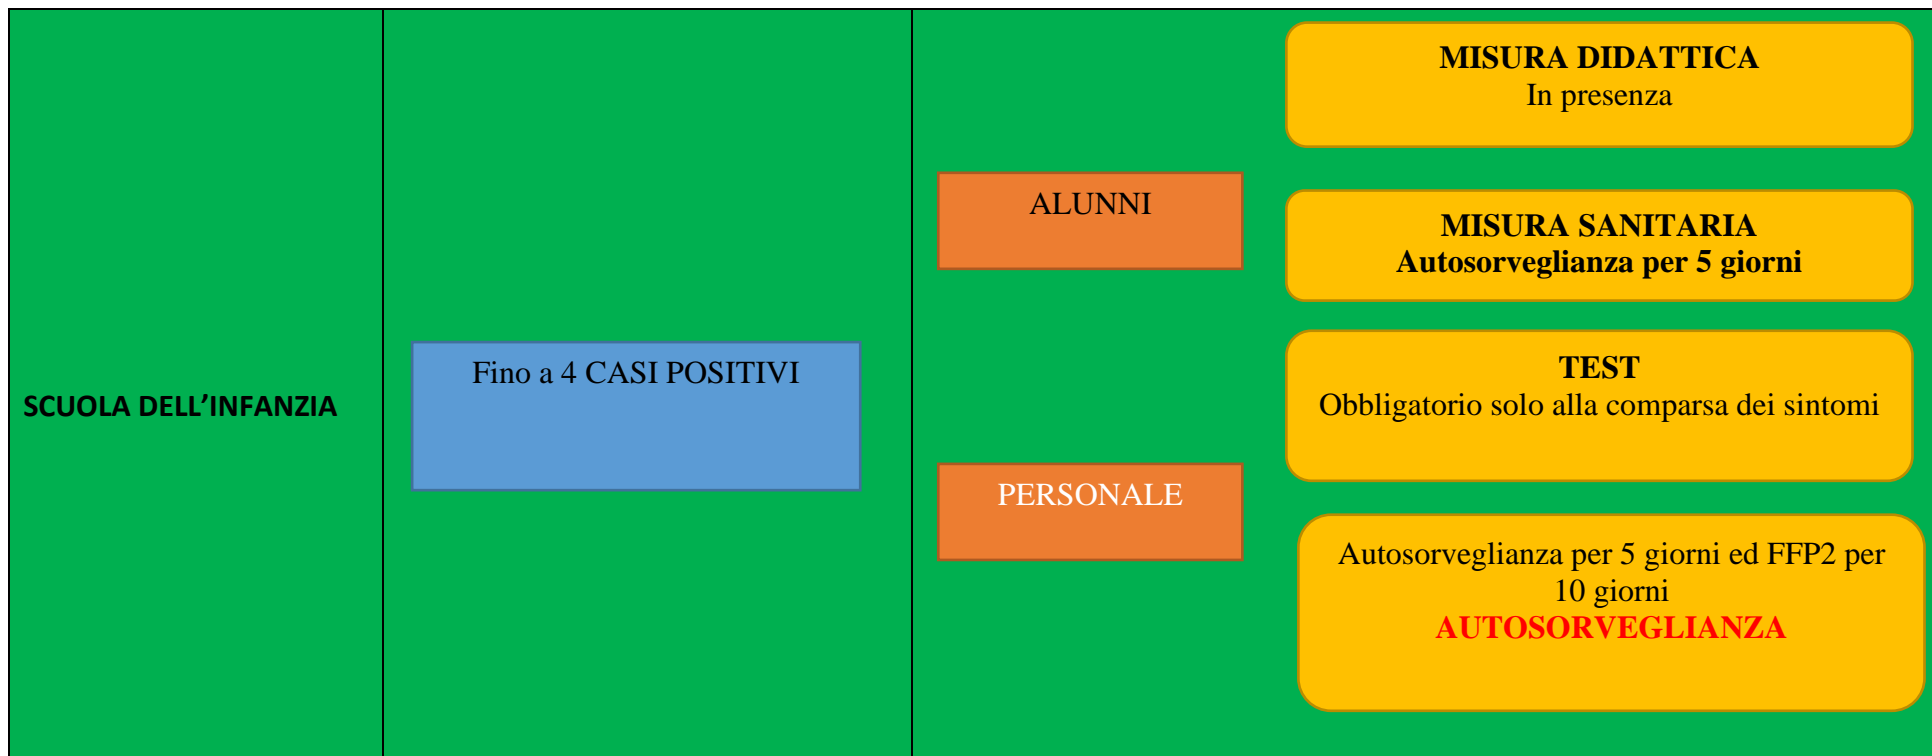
SCUOLA DELL'INFANZIA

Fino a 4 CASI POSITIVI

ALUNNI

PERSONALE

MISURA DIDATTICA
In presenza

MISURA SANITARIA
Autosorveglianza per 5 giorni

TEST
Obbligatorio solo alla comparsa dei sintomi

Autosorveglianza per 5 giorni ed FFP2 per 10 giorni
AUTOSORVEGLIANZA